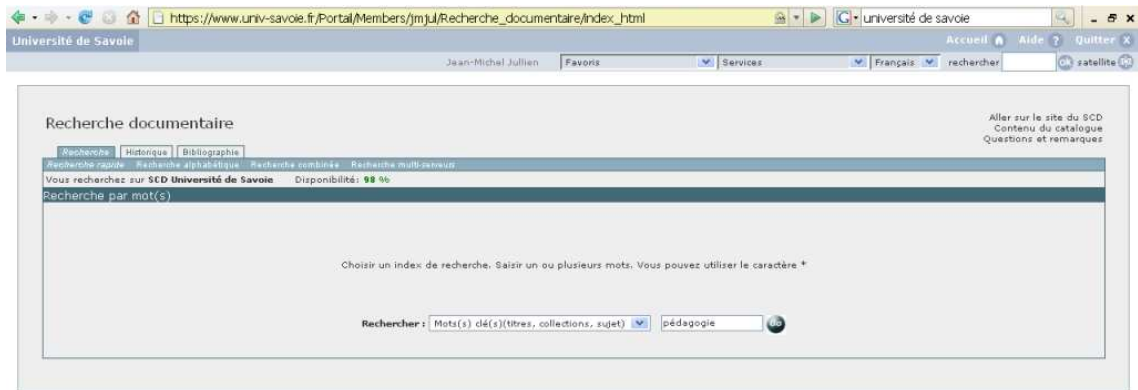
https://www.univ-savoie.fr/Portail/Members/jmjul/Recherche_documentaire/index_html

université de savoie

Université de Savoie

Accueil Aide ? Quitter X

Jean-Michel Jullien Favoris Services Français rechercher ok satellite

Recherche documentaire

Aller sur le site du SCD
Contenu du catalogue
Questions et remarques

Recherche Historique Bibliographie

Recherche rapide Recherche alphabétique Recherche combinée Recherche multi-serveurs

Vous recherchez sur SCD Université de Savoie Disponibilité: 98 %

Recherche par mot(s)

Choisir un index de recherche. Saisir un ou plusieurs mots. Vous pouvez utiliser le caractère *

Rechercher : Mots(s) clé(s)(titres, collections, sujet) pédagogie Go